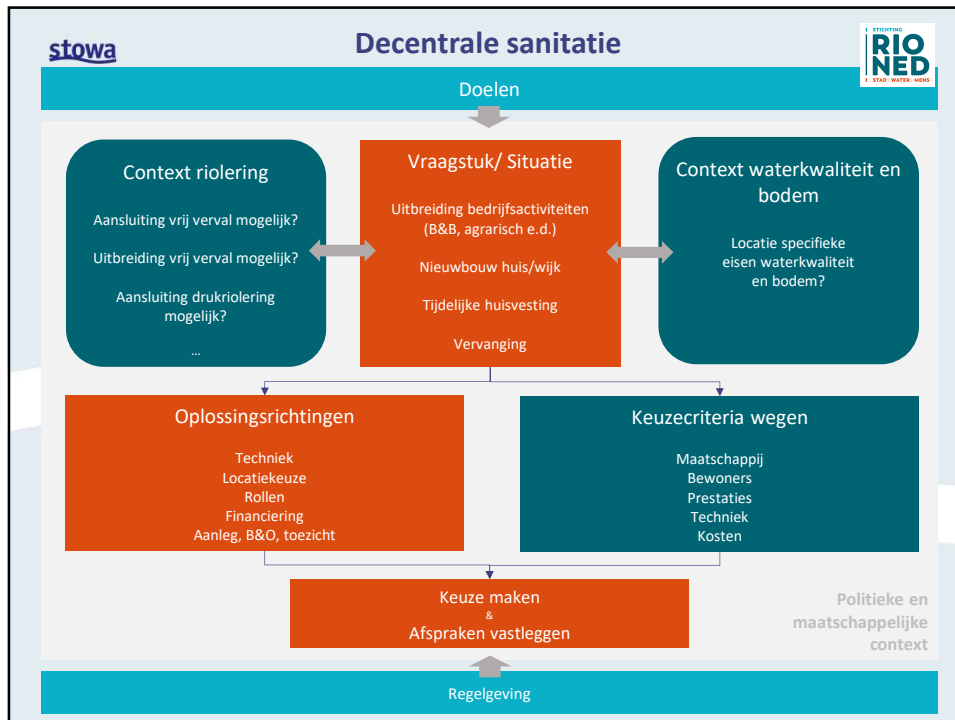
stowa

Decentrale sanitatie

STICHTING RIONED STAD · WATER · MENS

Doelen

Context riolering

Aansluiting vrij verval mogelijk?

Uitbreiding vrij verval mogelijk?

Aansluiting drukriolering mogelijk?

...

Vraagstuk/ Situatie

Uitbreiding bedrijfsactiviteiten (B&B, agrarisch e.d.)

Nieuwbouw huis/wijk

Tijdelijke huisvesting

Vervanging

Context waterkwaliteit en bodem

Locatie specifieke eisen waterkwaliteit en bodem?

Oplossingsrichtingen

Techniek
Locatiekeuze
Rollen
Financiering
Aanleg, B&O, toezicht

Keuzecriteria wegen

Maatschappij
Bewoners
Prestaties
Techniek
Kosten

Keuze maken
&
Afspraken vastleggen

Politieke en maatschappelijke context

Regelgeving